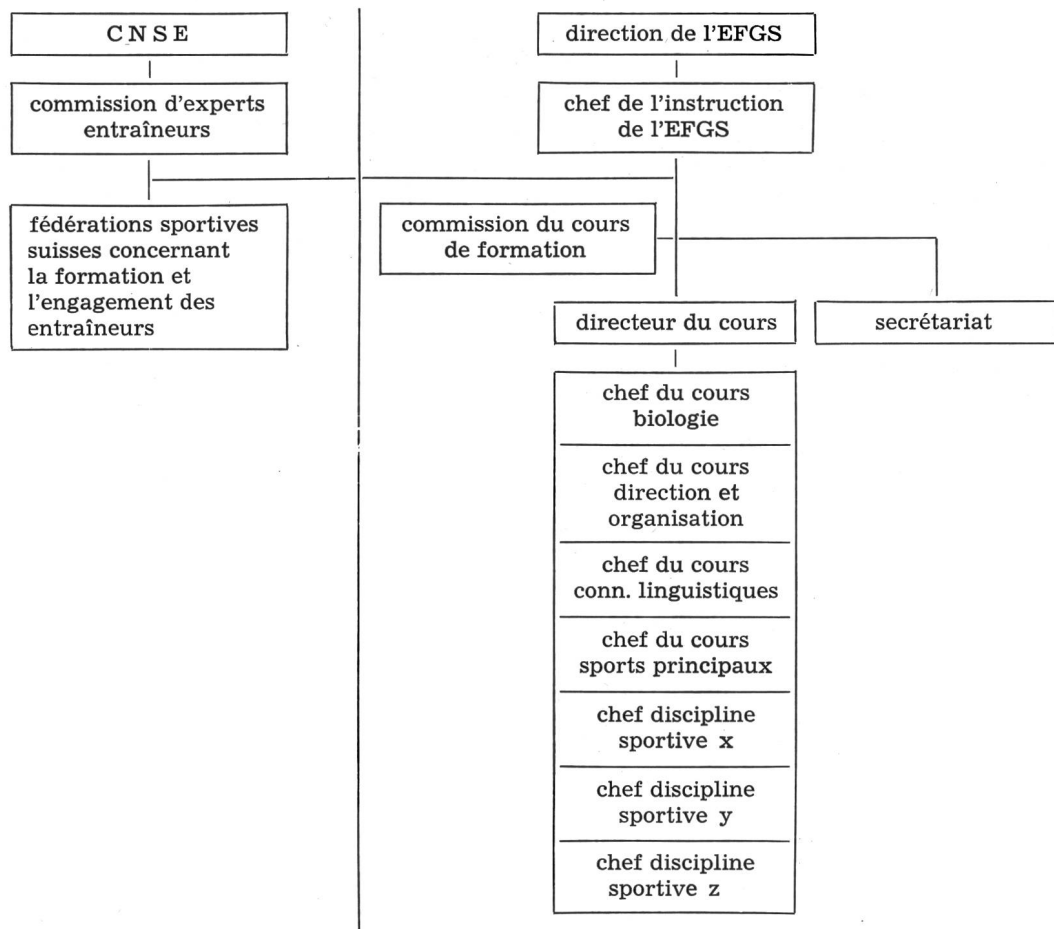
CNSE

commission d'experts entraîneurs

fédérations sportives suisses concernant la formation et l'engagement des entraîneurs

direction de l'EFGS

chef de l'instruction de l'EFGS

commission du cours de formation

directeur du cours

secrétariat

chef du cours biologie

chef du cours direction et organisation

chef du cours conn. linguistiques

chef du cours sports principaux

chef discipline sportive x

chef discipline sportive y

chef discipline sportive z